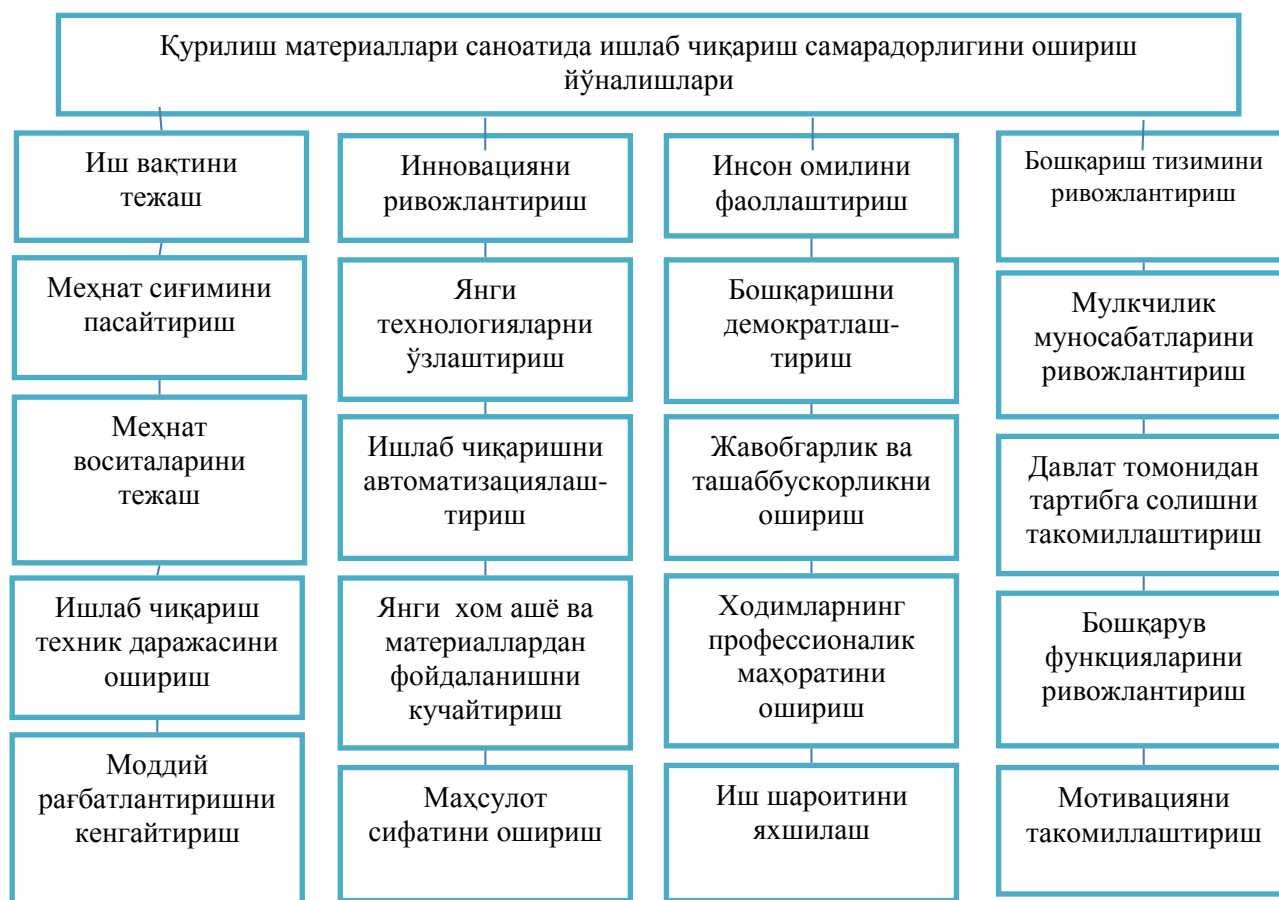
Қурилиш материаллари саноатида ишлаб чиқариш самарадорлигини ошириш йўналишлари

Иш вақтини тежаш

Меҳнат сиғимини пасайтириш

Меҳнат воситаларини тежаш

Ишлаб чиқариш техник даражасини ошириш

Моддий рағбатлантиришни кенгайтириш

Инновацияни ривожлантириш

Янги технологияларни ўзлаштириш

Ишлаб чиқаришни автоматизациялаштириш

Янги хом ашё ва материаллардан фойдаланишни кучайтириш

Маҳсулот сифатини ошириш

Инсон омилини фаоллаштириш

Бошқаришни демократлаштириш

Жавобгарлик ва ташаббускорликни ошириш

Ходимларнинг профессионалик маҳоратини ошириш

Иш шароитини яхшилаш

Бошқариш тизимини ривожлантириш

Мулкчилик муносабатларини ривожлантириш

Давлат томонидан тартибга солишни такомиллаштириш

Бошқарув функцияларини ривожлантириш

Мотивацияни такомиллаштириш